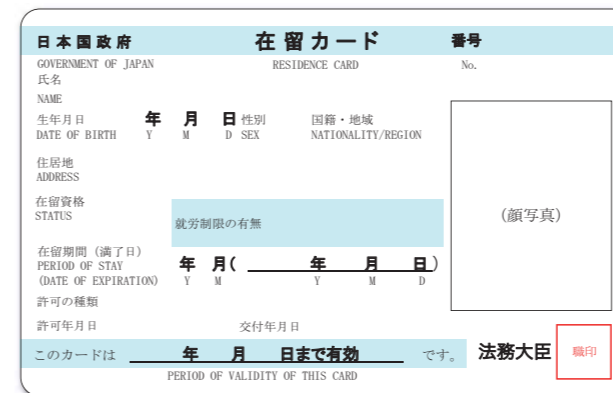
日本国政府　在留カード　番号
GOVERNMENT OF JAPAN　RESIDENCE CARD　No.
氏名
NAME
生年月日　年　月　日　性別　国籍・地域
DATE OF BIRTH　Y　M　D　SEX　NATIONALITY/REGION
住居地
ADDRESS
在留資格
STATUS
就労制限の有無
(顔写真)
在留期間（満了日）
PERIOD OF STAY
(DATE OF EXPIRATION)
年　月（　年　月　日）
Y　M　Y　M　D
許可の種類
許可年月日　交付年月日
このカードは　年　月　日まで有効　です。　法務大臣　職印
PERIOD OF VALIDITY OF THIS CARD